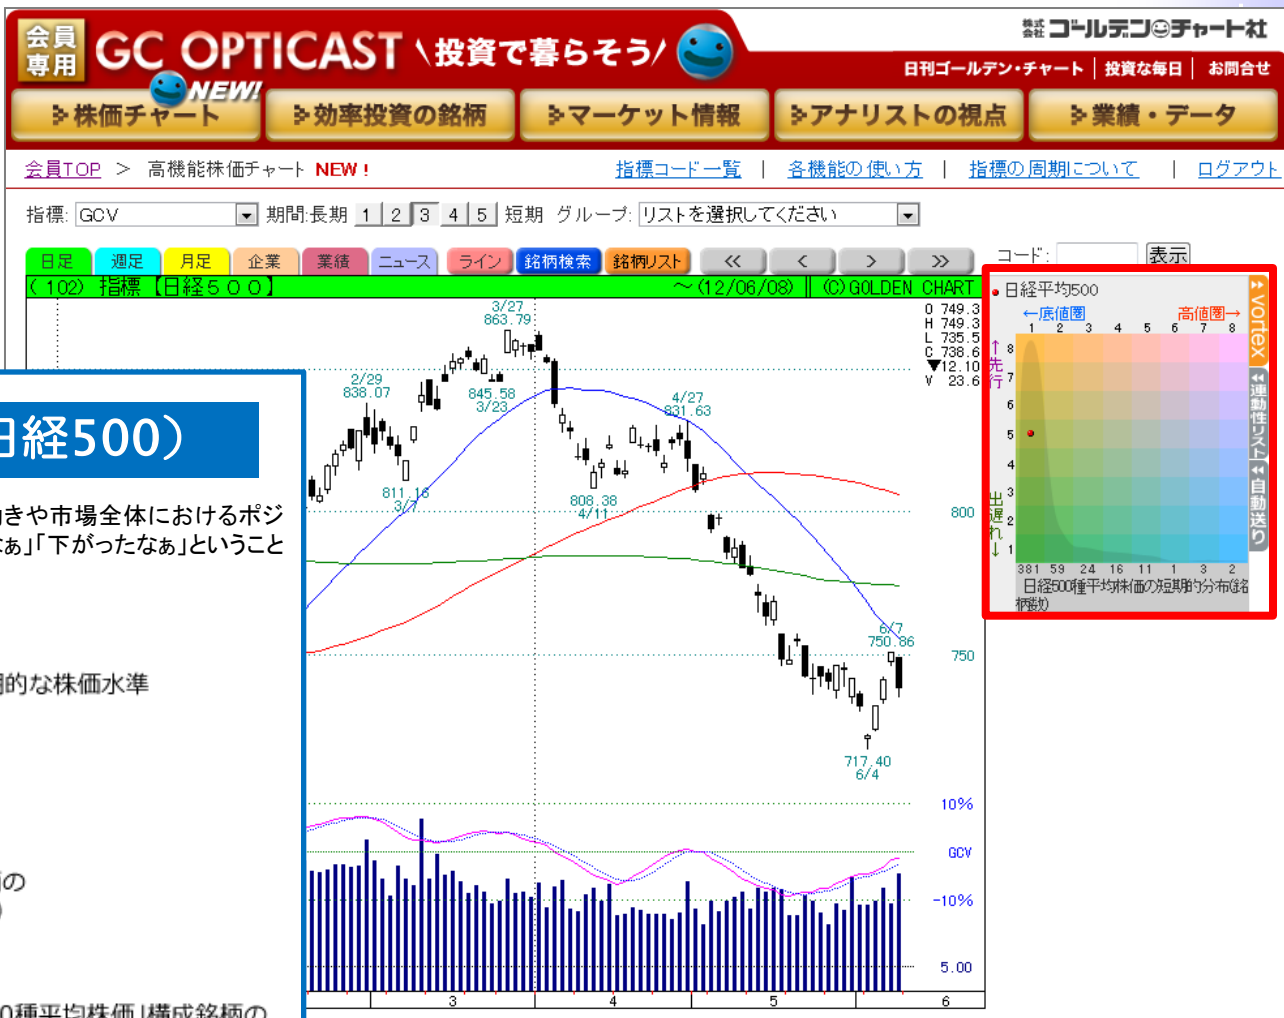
会員専用 GC OPTICAST \投資で暮らそう/ NEW!

株式会社ゴールデンチャート社

日刊ゴールデン・チャート | 投資な毎日 | お問合せ

株価チャート　効率投資の銘柄　マーケット情報　アナリストの視点　業績・データ

会員TOP > 高機能株価チャート NEW！

指標コード一覧 | 各機能の使い方 | 指標の周期について | ログアウト

指標: GCV　期間:長期 1 2 3 4 5 短期　グループ: リストを選択してください

日足 週足 月足 企業 業績 ニュース ライン 銘柄検索 銘柄リスト << < > >>　コード: 表示

(102) 指標【日経５００】　〜(12/06/08)　(C)GOLDEN CHART

3/27 863.79
2/29 838.07
845.58 3/23
4/27 831.63
811.16 3/7
808.38 4/11
6/7 750.86
717.40 6/4

O 749.3
H 749.3
L 735.5
C 738.6
▼12.10
V 23.6

800
750
10%
GCV
-10%
5.00
3 4 5 6

日経500）
きや市場全体におけるポジ
ぁ」「下がったなぁ」ということ
的な株価水準
の
)
0種平均株価」構成銘柄の

● 日経平均500
←底値圏　高値圏→
1 2 3 4 5 6 7 8
↑先行
8 7 6 5 4 3 2 1
出遅れ↓
381 59 24 16 11 1 3 2
日経500種平均株価の短期的分布(銘柄数)

vortex　連動性リスト　自動送り